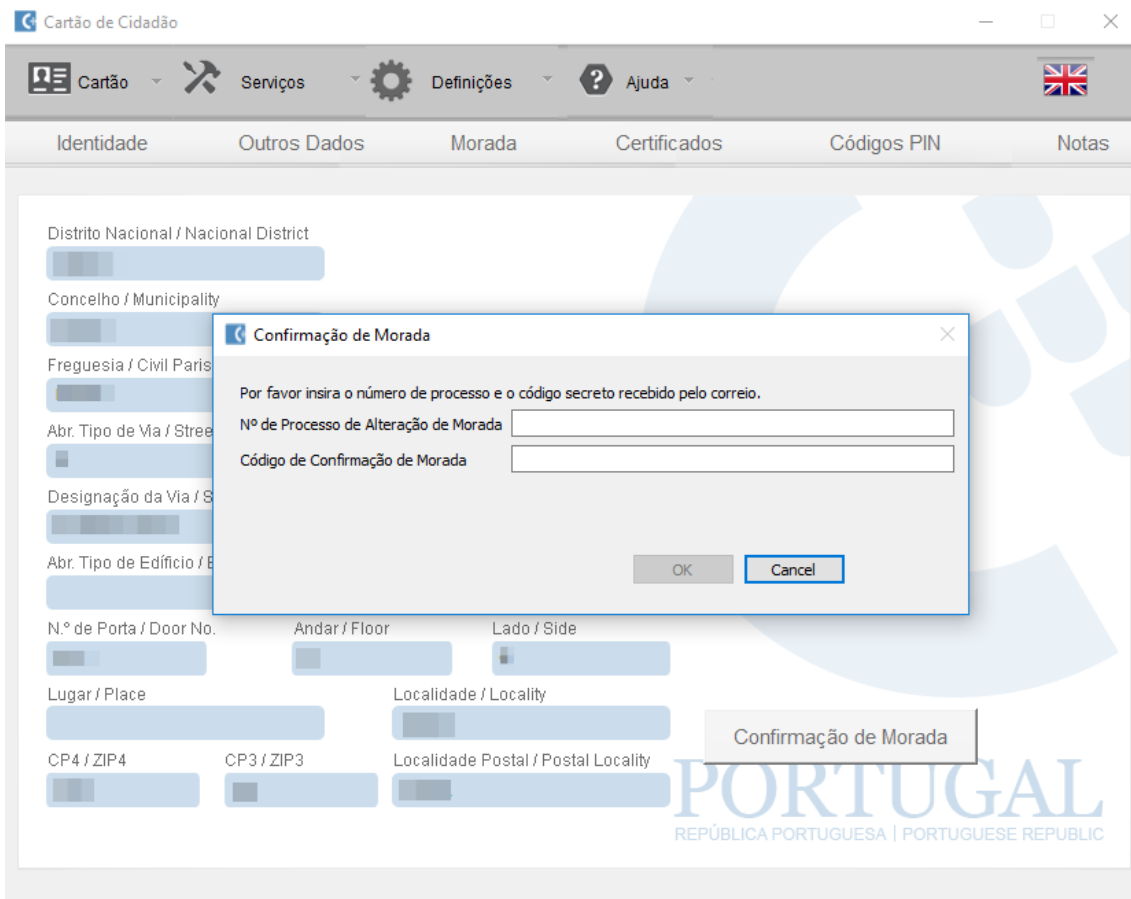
Cartão de Cidadão

Cartão Serviços Definições Ajuda

Identidade Outros Dados Morada Certificados Códigos PIN Notas

Distrito Nacional / Nacional District

Concelho / Municipality

Freguesia / Civil Paris

Abr. Tipo de Via / Stree

Designação da Via / S

Abr. Tipo de Edifício / E

N.º de Porta / Door No. Andar / Floor Lado / Side

Lugar / Place Localidade / Locality

CP4 / ZIP4 CP3 / ZIP3 Localidade Postal / Postal Locality

Confirmação de Morada

PORTUGAL
REPÚBLICA PORTUGUESA | PORTUGUESE REPUBLIC

Confirmação de Morada

Por favor insira o número de processo e o código secreto recebido pelo correio.

Nº de Processo de Alteração de Morada

Código de Confirmação de Morada

OK Cancel